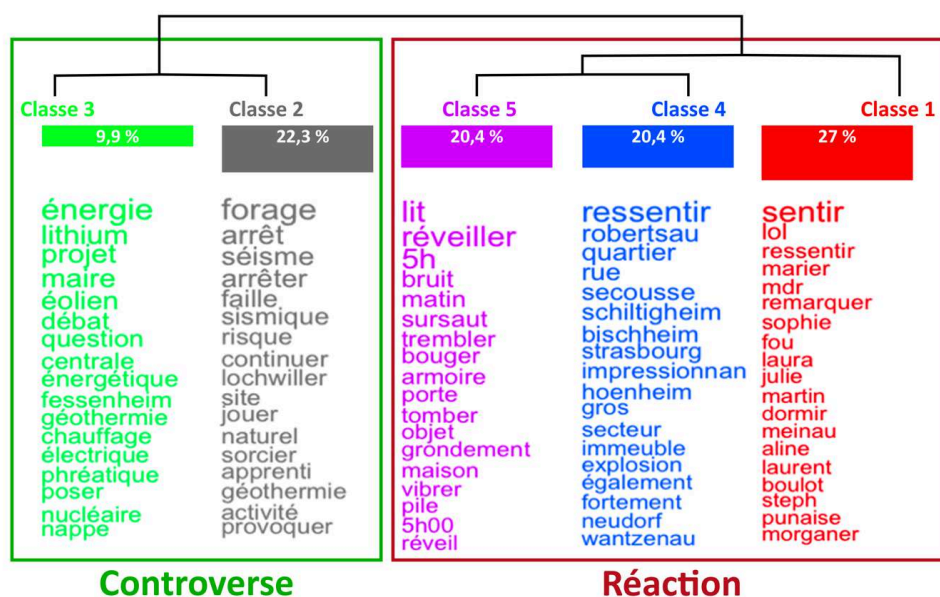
Classe 3
9,9 %
énergie
lithium
projet
maire
éolien
débat
question
centrale
énergétique
fessenheim
géothermie
chauffage
électrique
phréatique
poser
nucléaire
nappe

Classe 2
22,3 %
forage
arrêt
séisme
arrêter
faille
sismique
risque
continuer
lochwiller
site
jouer
naturel
sorcier
apprenti
géothermie
activité
provoquer

Controverse

Classe 5
20,4 %
lit
réveiller
5h
bruit
matin
sursaut
trembler
bouger
armoire
porte
tomber
objet
grondement
maison
vibrer
pile
5h00
réveil

Classe 4
20,4 %
ressentir
robertsau
quartier
rue
secousse
schiltigheim
bischheim
strasbourg
impressionnan
hoenheim
gros
secteur
immeuble
explosion
également
fortement
neudorf
wantzenau

Classe 1
27 %
sentir
lol
ressentir
marier
mdr
remarquer
sophie
fou
laura
julie
martin
dormir
meinau
aline
laurent
boulot
steph
punaise
morganer

Réaction